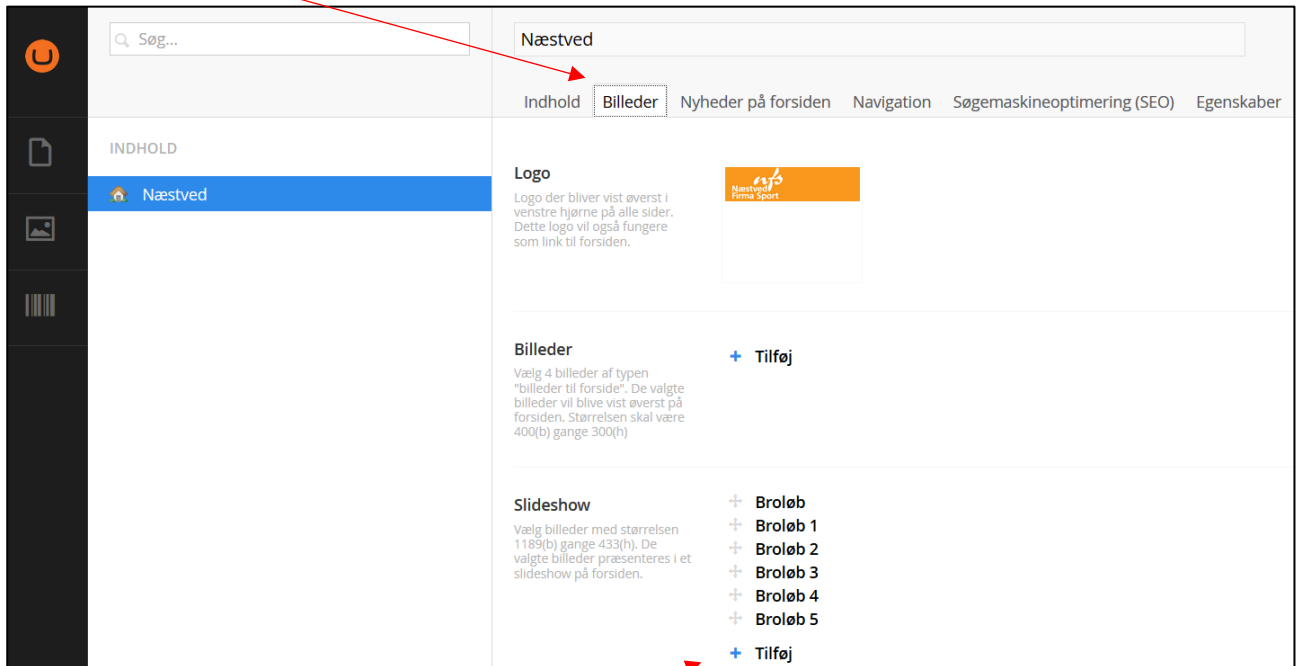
Søg...

Næstved

Indhold Billeder Nyheder på forsiden Navigation Søgemaskineoptimering (SEO) Egenskaber

INDHOLD

Næstved

Logo

Logo der bliver vist øverst i venstre hjørne på alle sider. Dette logo vil også fungere som link til forsiden.

Næstved Firma Sport

Billeder

Vælg 4 billeder af typen "billeder til forside". De valgte billeder vil blive vist øverst på forsiden. Størrelsen skal være 400(b) gange 300(h)

+ Tilføj

Slideshow

Vælg billeder med størrelsen 1189(b) gange 433(h). De valgte billeder præsenteres i et slideshow på forsiden.

Broløb
Broløb 1
Broløb 2
Broløb 3
Broløb 4
Broløb 5

+ Tilføj